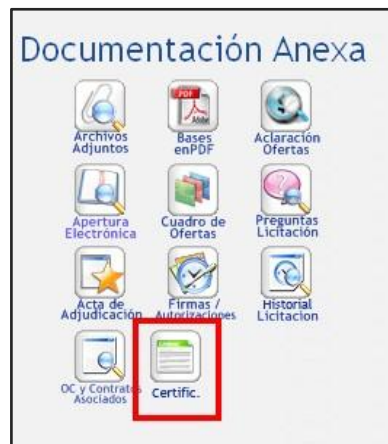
Documentación Anexa

PDF
Adobe

Archivos Adjuntos

Bases enPDF

Aclaración Ofertas

Apertura Electrónica

Cuadro de Ofertas

Preguntas Licitación

Acta de Adjudicación

Firmas / Autorizaciones

Historial Licitacion

OC y Contratos Asociados

Certific.